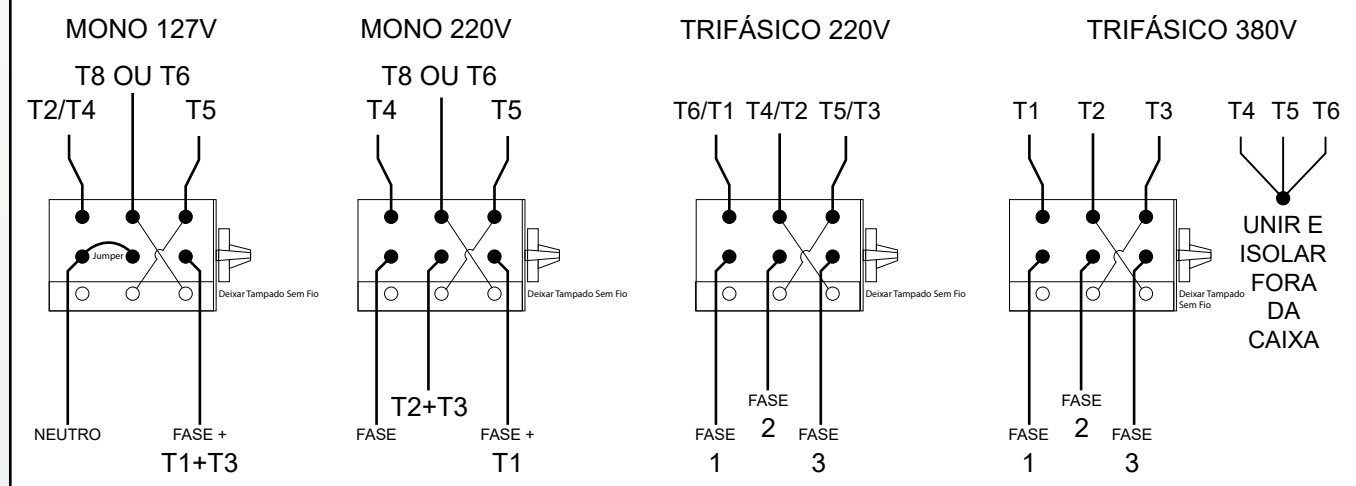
MONO 127V

T8 OU T6

T2/T4 T5

Jumper

Deixar Tampado Sem Fio

NEUTRO

FASE +
T1+T3

MONO 220V

T8 OU T6

T4 T5

Deixar Tampado Sem Fio

T2+T3

FASE

FASE +
T1

TRIFÁSICO 220V

T6/T1 T4/T2 T5/T3

Deixar Tampado Sem Fio

FASE
2

FASE
1

FASE
3

TRIFÁSICO 380V

T1 T2 T3

T4 T5 T6

UNIR E ISOLAR FORA DA CAIXA

Deixar Tampado Sem Fio

FASE
2

FASE
1

FASE
3